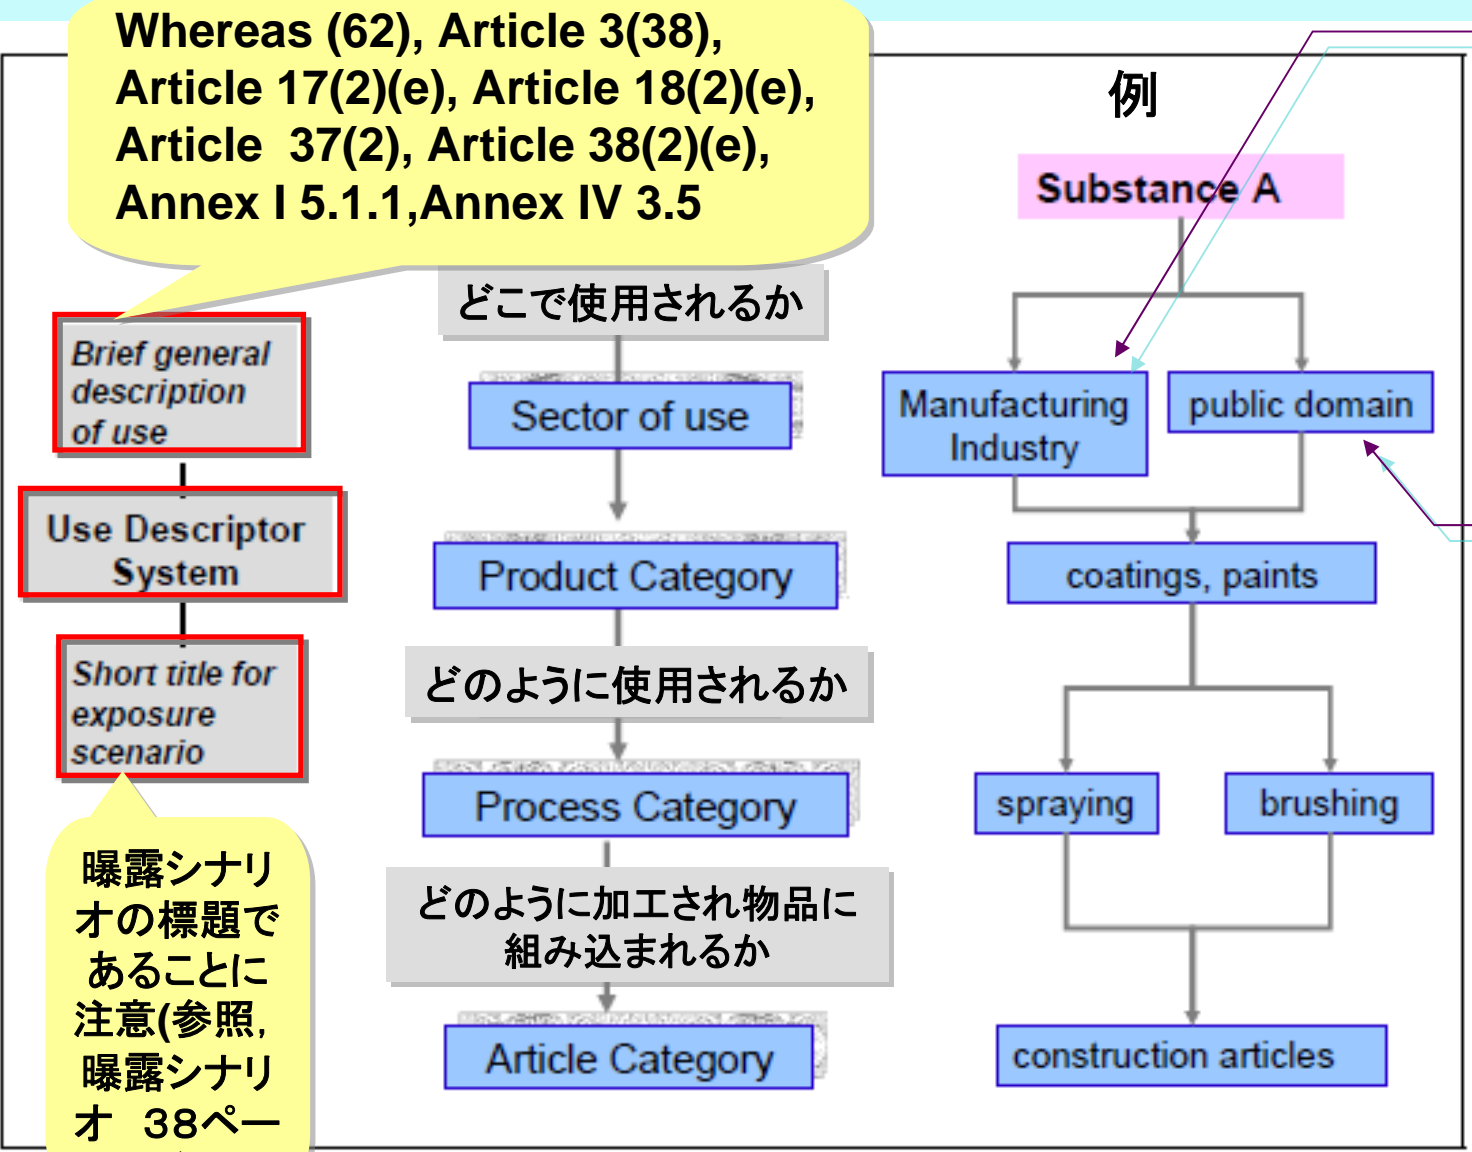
Whereas (62), Article 3(38), Article 17(2)(e), Article 18(2)(e), Article 37(2), Article 38(2)(e), Annex I 5.1.1,Annex IV 3.5

例

Substance A

Brief general description of use

Use Descriptor System

Short title for exposure scenario

曝露シナリオの標題であることに注意(参照, 曝露シナリオ 38ペー

どこで使用されるか

Sector of use

Product Category

どのように使用されるか

Process Category

どのように加工され物品に組み込まれるか

Article Category

Manufacturing Industry

public domain

coatings, paints

spraying

brushing

construction articles